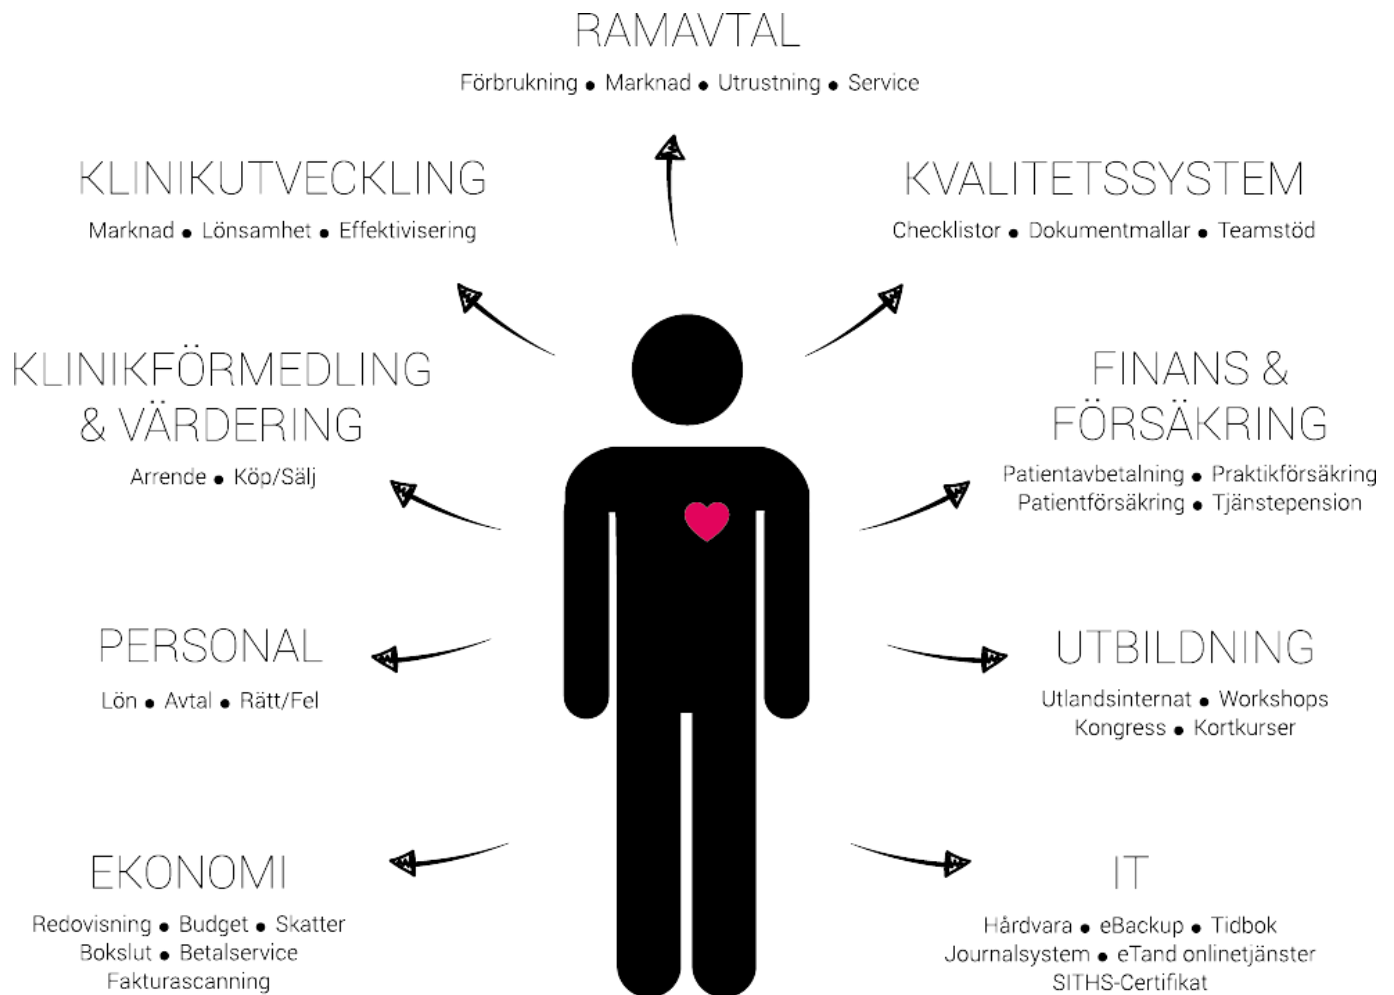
RAMAVTAL
Förbrukning • Marknad • Utrustning • Service

KLINIKUTVECKLING
Marknad • Lönsamhet • Effektivisering

KVALITETSSYSTEM
Checklistor • Dokumentmallar • Teamstöd

KLINIKFÖRMEDLING & VÄRDERING
Arrende • Köp/Sälj

FINANS & FÖRSÄKRING
Patientavbetalning • Praktikförsäkring
Patientförsäkring • Tjänstepension

PERSONAL
Lön • Avtal • Rätt/Fel

UTBILDNING
Utlandsinternat • Workshops
Kongress • Kortkurser

EKONOMI
Redovisning • Budget • Skatter
Bokslut • Betalservice
Fakturascanning

IT
Hårdvara • eBackup • Tidbok
Journalsystem • eTand onlinetjänster
SITHS-Certifikat